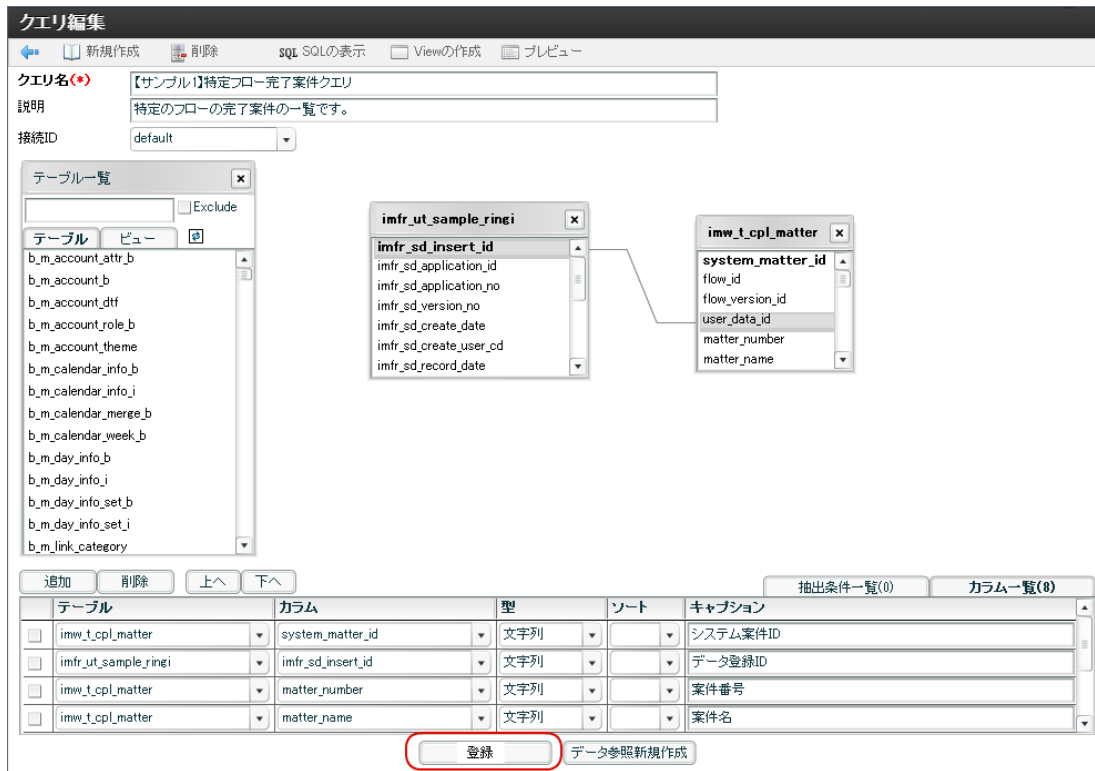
クエリ編集

新規作成 削除 SQL SQLの表示 Viewの作成 プレビュー

クエリ名(*) 【サンプル1】特定フロー完了案件クエリ
説明 特定のフローの完了案件の一覧です。
接続ID default

テーブル一覧
Exclude
テーブル ビュー
b_m_account_attr_b
b_m_account_b
b_m_account_dtf
b_m_account_role_b
b_m_account_theme
b_m_calendar_info_b
b_m_calendar_info_i
b_m_calendar_merge_b
b_m_calendar_week_b
b_m_day_info_b
b_m_day_info_i
b_m_day_info_set_b
b_m_day_info_set_i
b_m_link_category

imfr_ut_sample_ringi
imfr_sd_insert_id
imfr_sd_application_id
imfr_sd_application_no
imfr_sd_version_no
imfr_sd_create_date
imfr_sd_create_user_cd
imfr_sd_record_date

imw_t_cpl_matter
system_matter_id
flow_id
flow_version_id
user_data_id
matter_number
matter_name

追加 削除 上へ 下へ
抽出条件一覧(0) カラム一覧(8)

| | テーブル | カラム | 型 | ソート | キャプション |
|---|---|---|---|---|---|
| | imw_t_cpl_matter | system_matter_id | 文字列 | | システム案件ID |
| | imfr_ut_sample_ringi | imfr_sd_insert_id | 文字列 | | データ登録ID |
| | imw_t_cpl_matter | matter_number | 文字列 | | 案件番号 |
| | imw_t_cpl_matter | matter_name | 文字列 | | 案件名 |

登録 データ参照新規作成